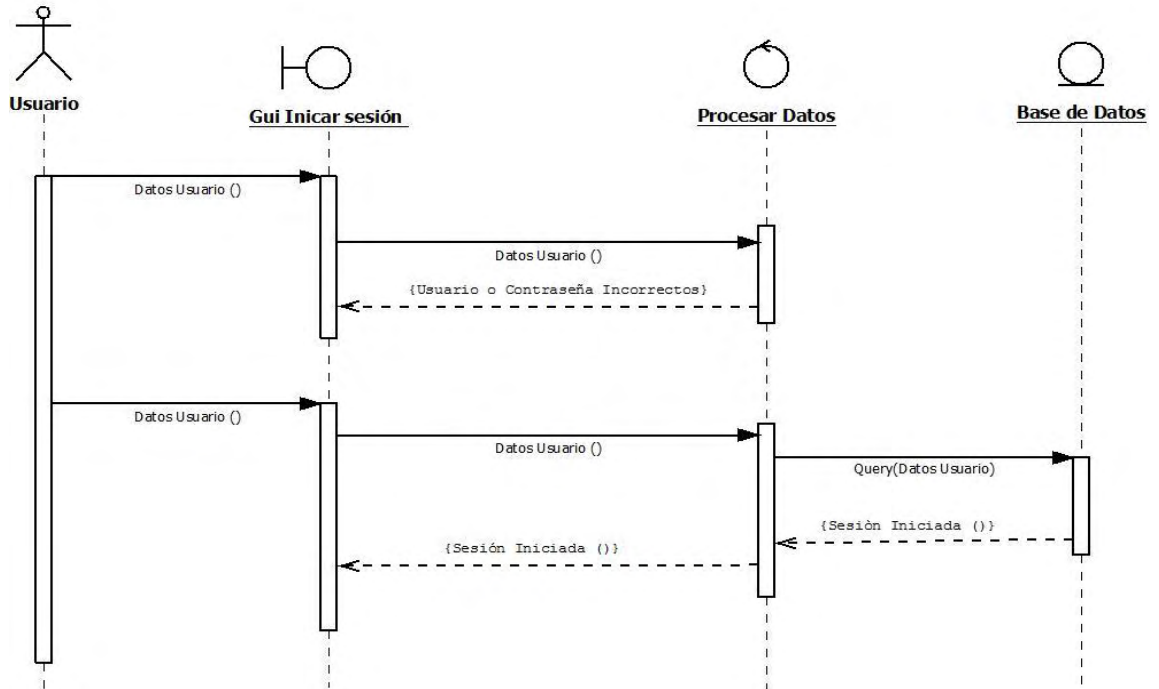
Usuario

Gui Inicar sesión

Procesar Datos

Base de Datos

Datos Usuario ()

Datos Usuario ()

{Usuario o Contraseña Incorrectos}

Datos Usuario ()

Datos Usuario ()

Query(Datos Usuario)

{Sesiòn Iniciada ()}

{Sesión Iniciada ()}